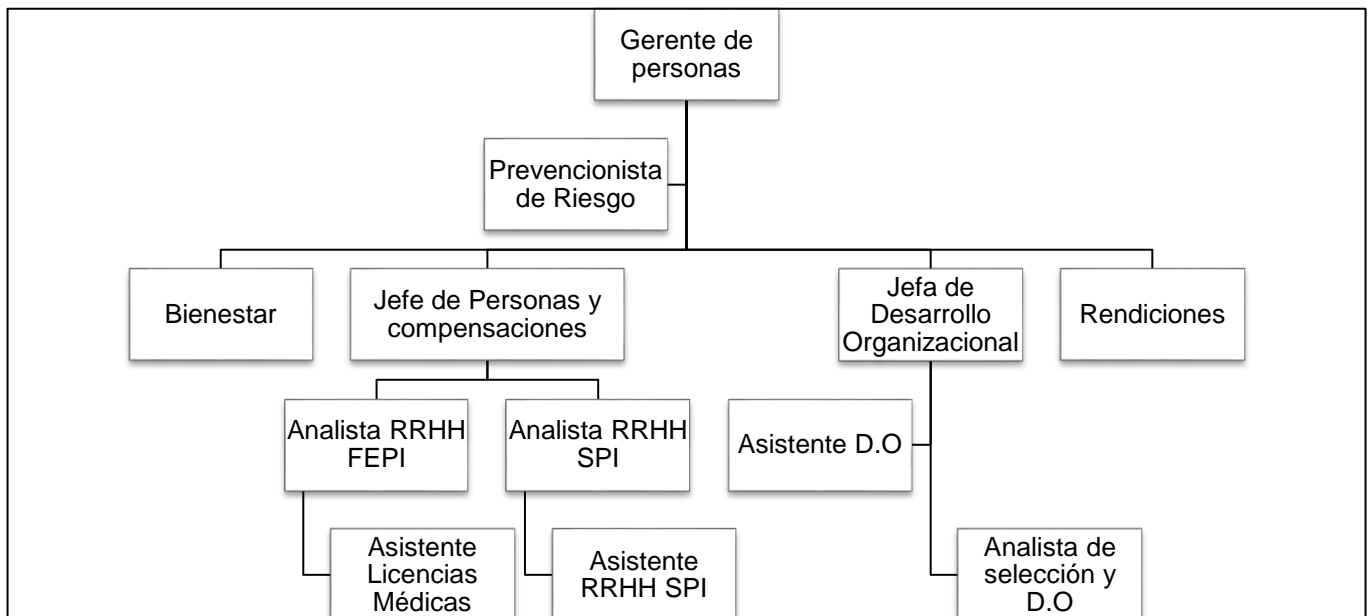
Gerente de personas

Prevencionista de Riesgo

Bienestar

Jefe de Personas y compensaciones

Jefa de Desarrollo Organizacional

Rendiciones

Analista RRHH FEPI

Analista RRHH SPI

Asistente D.O

Asistente Licencias Médicas

Asistente RRHH SPI

Analista de selección y D.O